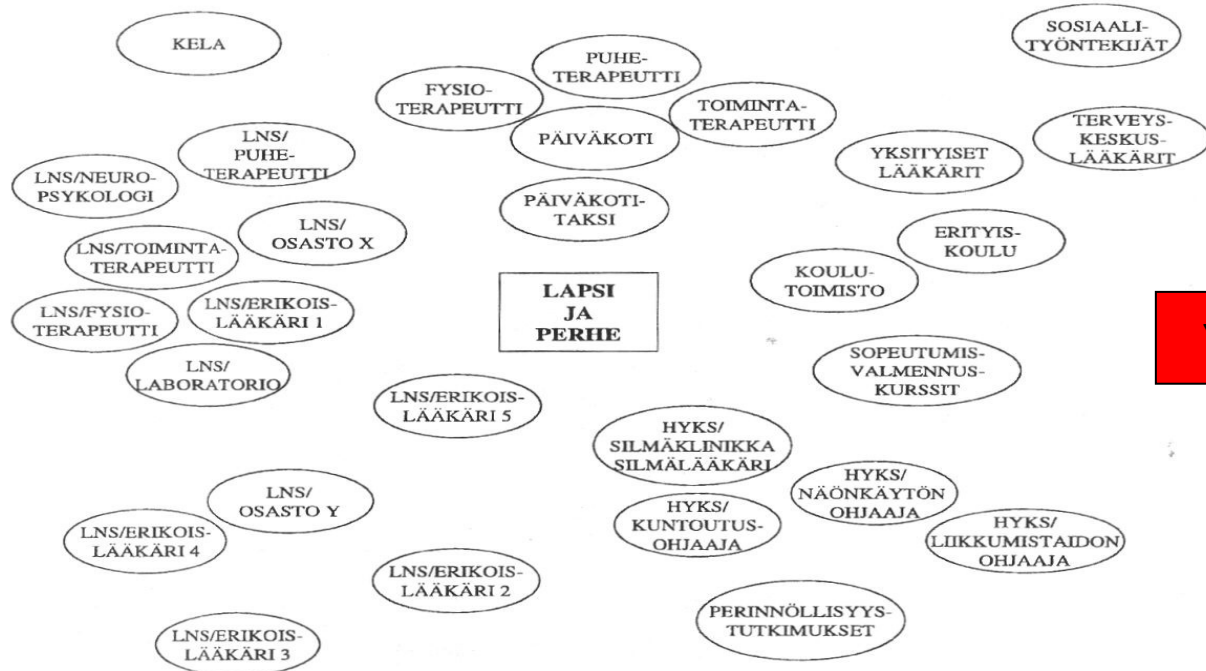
KELA

PUHETERAPEUTTI

SOSIAALITYÖNTEKIJÄT

FYSIOTERAPEUTTI

TOIMINTATERAPEUTTI

PÄIVÄKOTI

TERVEYSKESKUSLÄÄKÄRIT

LNS/PUHETERAPEUTTI

YKSITYISET LÄÄKÄRIT

LNS/NEUROPSYKOLOGI

PÄIVÄKOTITAKSI

LNS/OSASTO X

ERITYISKOULU

LNS/TOIMINTATERAPEUTTI

KOULUTOIMISTO

LAPSI JA PERHE

LNS/FYSIOTERAPEUTTI

LNS/ERIKOISLÄÄKÄRI 1

LNS/LABORATORIO

SOPEUTUMISVALMENNUSKURSSIT

LNS/ERIKOISLÄÄKÄRI 5

HYKS/SILMÄKLINIKKA SILMÄLÄÄKÄRI

HYKS/NÄÖNKÄYTÖN OHJAAJA

LNS/OSASTO Y

HYKS/KUNTOUTUSOHJAAJA

HYKS/LIIKKUMISTAIDON OHJAAJA

LNS/ERIKOISLÄÄKÄRI 4

LNS/ERIKOISLÄÄKÄRI 2

PERINNÖLLISYYSTUTKIMUKSET

LNS/ERIKOISLÄÄKÄRI 3